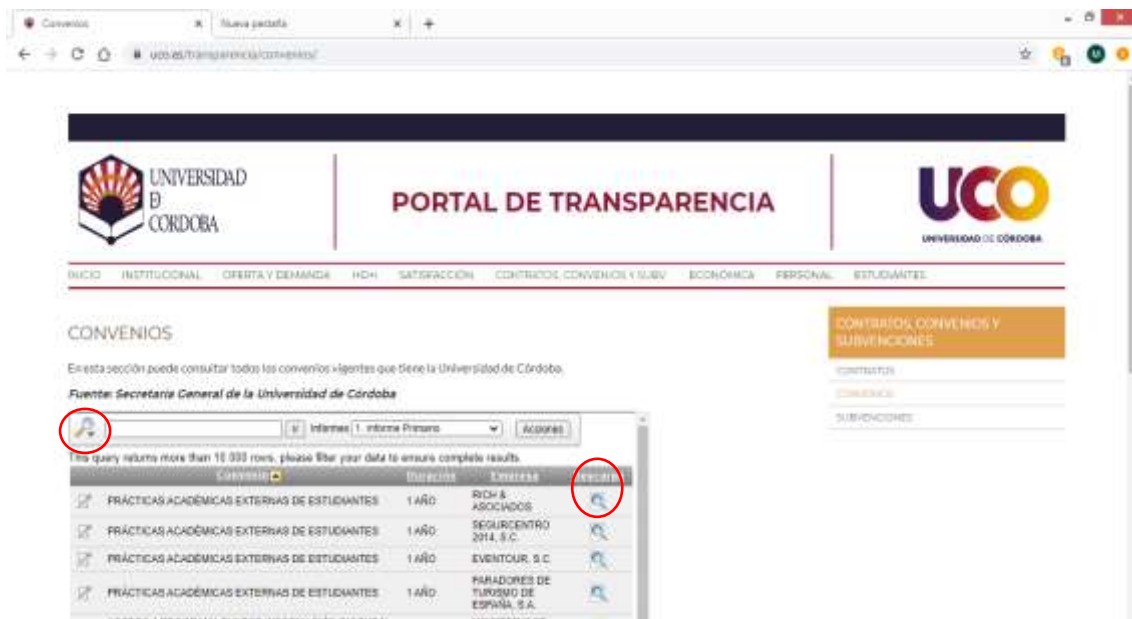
Convenios | Nueva pestaña | +

uco.es/transparencia/convenios/

UNIVERSIDAD
D
CORDOBA

PORTAL DE TRANSPARENCIA

UCO
UNIVERSIDAD DE CÓRDOBA

INICIO | INSTITUCIONAL | OFERTA Y DEMANDA | HDH | SATISFACCIÓN | CONTRATOS, CONVENIOS Y SUBV. | ECONÓMICA | PERSONAL | ESTUDIANTES

CONVENIOS

En esta sección puede consultar todos los convenios vigentes que tiene la Universidad de Córdoba.

Fuente: Secretaría General de la Universidad de Córdoba

Informes 1. Informe Primario | Acciones

This query returns more than 10 000 rows, please filter your data to ensure complete results.

| | Convenio | Duración | Empresa | Ver |
|---|---|---|---|---|
| | PRÁCTICAS ACADÉMICAS EXTERNAS DE ESTUDIANTES | 1 AÑO | RICH & ASOCIADOS | |
| | PRÁCTICAS ACADÉMICAS EXTERNAS DE ESTUDIANTES | 1 AÑO | SEGURCENTRO 2014, S.C. | |
| | PRÁCTICAS ACADÉMICAS EXTERNAS DE ESTUDIANTES | 1 AÑO | EVENTOUR, S.C. | |
| | PRÁCTICAS ACADÉMICAS EXTERNAS DE ESTUDIANTES | 1 AÑO | PARADORES DE TURISMO DE ESPAÑA, S.A. | |

CONTRATOS, CONVENIOS Y SUBVENCIONES
CONTRATOS
CONVENIOS
SUBVENCIONES